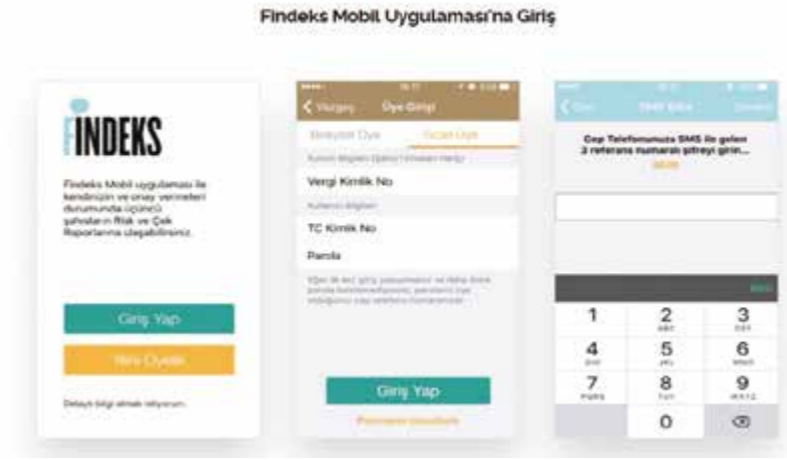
Findeks Mobil Uygulaması'na Giriş

İNDEKS

Findeks Mobil uygulaması ile kendinizin ve onay verenleri durumunda üçüncü şahısların Risk ve Çek Raporlarına ulaşabilirsiniz.

Giriş Yap

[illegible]

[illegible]

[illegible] Üye Girişi

Bireysel Üye | Ticari Üye

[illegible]

Vergi Kimlik No

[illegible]

TC Kimlik No

Parola

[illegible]

Giriş Yap

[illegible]

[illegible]

Cep Telefonunuza SMS ile gelen 2 referans numaralı şifreyi girin...

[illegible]

1
2 ABC
3 DEF
4 GHI
5 JKL
6 MNO
7 PQRS
8 TUV
9 WXYZ
0